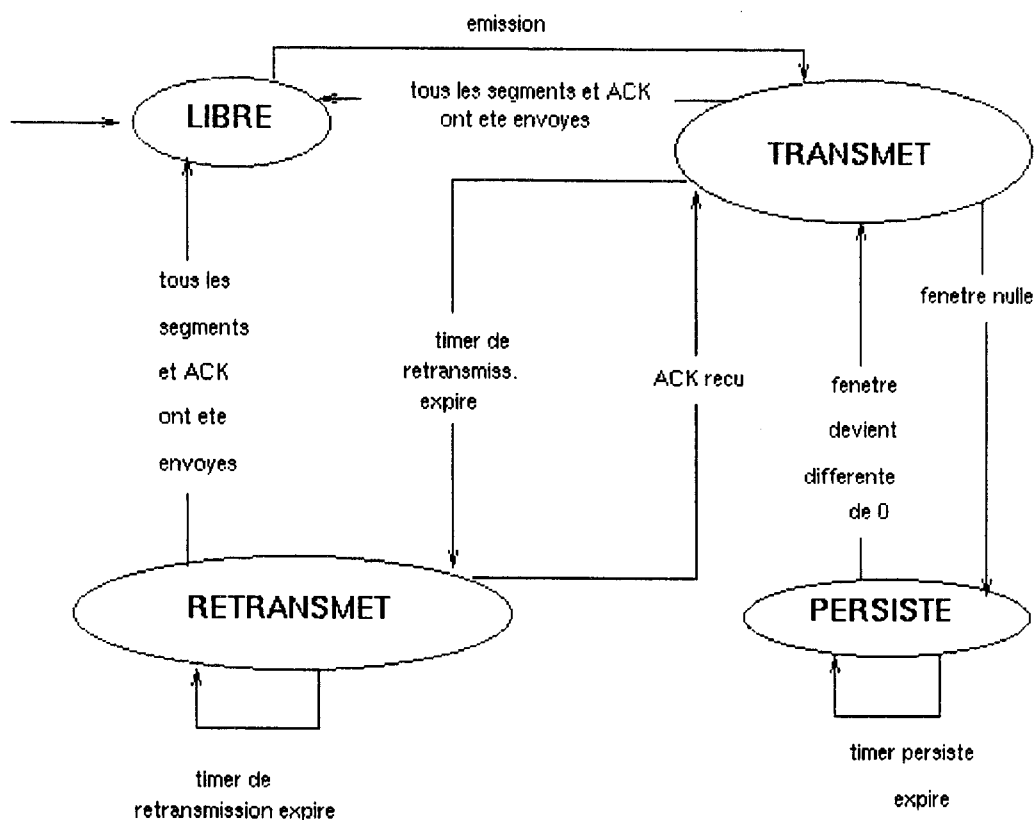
emission

LIBRE

tous les segments et ACK ont ete envoyes

TRANSMET

tous les segments et ACK ont ete envoyes

timer de retransmiss. expire

ACK recu

fenetre devient differente de 0

fenetre nulle

RETRANSMET

PERSISTE

timer de retransmission expire

timer persiste expire